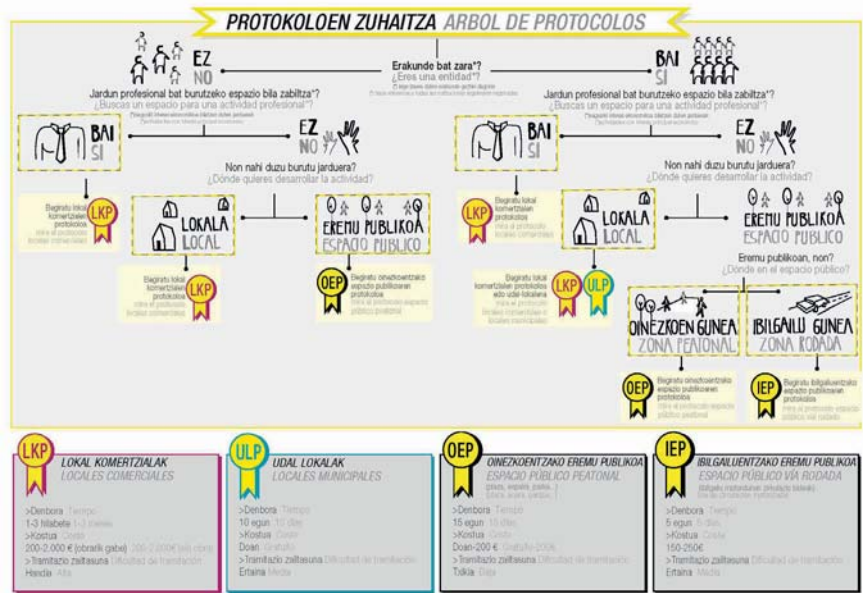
PROTOKOLOEN ZUHAITZA ÁRBOL DE PROTOCOLOS

Erakunde bat zara*?
¿Eres una entidad*?
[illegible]

EZ NO

BAI SÍ

Jardun profesional bat burutzeko espazio bila zabiltza*?
¿Buscas un espacio para una actividad profesional*?
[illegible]

Jardun profesional bat burutzeko espazio bila zabiltza*?
¿Buscas un espacio para una actividad profesional*?
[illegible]

BAI SÍ

EZ NO

BAI SÍ

EZ NO

Non nahi duzu burutu jarduera?
¿Dónde quieres desarrollar la actividad?

Non nahi duzu burutu jarduera?
¿Dónde quieres desarrollar la actividad?

Begiratu lokal komertzialen protokoloa
Mira el protocolo locales comerciales

LKP

LOKALA LOCAL

EREMU PUBLIKOA ESPACIO PÚBLICO

Begiratu lokal komertzialen protokoloa
Mira el protocolo locales comerciales

LKP

OEP

Begiratu oinezkoentzako espazio publikoaren protokoloa
Mira el protocolo espacio público peatonal

LKP

LOKALA LOCAL

EREMU PUBLIKOA ESPACIO PÚBLICO

Eremu publikoan, non?
¿Dónde en el espacio público?

Begiratu lokal komertzialen protokoloa edo udal-lokalena
Mira el protocolo locales comerciales o locales municipales

LKP ULP

OINEZKOEN GUNEA ZONA PEATONAL

IBILGAILU GUNEA ZONA RODADA

OEP

Begiratu oinezkoentzako espazio publikoaren protokoloa
Mira el protocolo espacio público peatonal

IEP

Begiratu ibilgailuentzako espazio publikoaren protokoloa
Mira el protocolo espacio público vía rodada

LKP
LOKAL KOMERTZIALAK
LOCALES COMERCIALES
>Denbora Tiempo
1-3 hilabete 1-3 meses
>Kostua Coste
200-2.000 € (obrarik gabe) 200-2.000€ (sin obra)
>Tramitazio zailtasuna Dificultad de tramitación
Handia Alta

ULP
UDAL LOKALAK
LOCALES MUNICIPALES
>Denbora Tiempo
10 egun 10 días
>Kostua Coste
Doan Gratuito
>Tramitazio zailtasuna Dificultad de tramitación
Ertaina Media

OEP
OINEZKOENTZAKO EREMU PUBLIKOA
ESPACIO PÚBLICO PEATONAL
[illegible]
>Denbora Tiempo
15 egun 15 días
>Kostua Coste
Doan-200 € Gratuito-200€
>Tramitazio zailtasuna Dificultad de tramitación
Txikia Baja

IEP
IBILGAILUENTZAKO EREMU PUBLIKOA
ESPACIO PÚBLICO VÍA RODADA
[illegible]
>Denbora Tiempo
5 egun 5 días
>Kostua Coste
150-250€
>Tramitazio zailtasuna Dificultad de tramitación
Ertaina Media